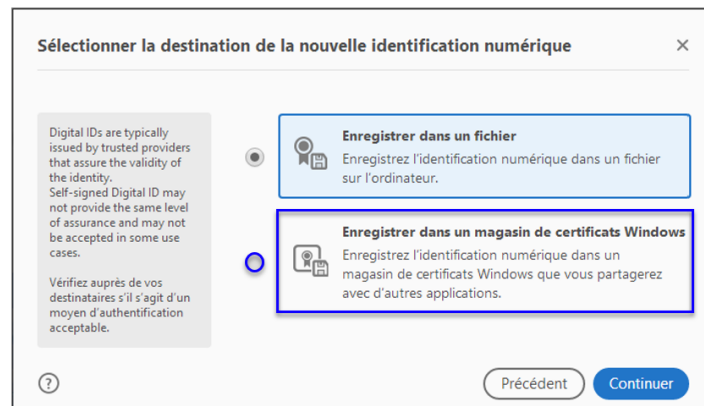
Sélectionner la destination de la nouvelle identification numérique

×

Digital IDs are typically issued by trusted providers that assure the validity of the identity.
Self-signed Digital ID may not provide the same level of assurance and may not be accepted in some use cases.

Vérifiez auprès de vos destinataires s'il s'agit d'un moyen d'authentification acceptable.

Enregistrer dans un fichier
Enregistrez l'identification numérique dans un fichier sur l'ordinateur.

Enregistrer dans un magasin de certificats Windows
Enregistrez l'identification numérique dans un magasin de certificats Windows que vous partagerez avec d'autres applications.

?

Précédent

Continuer